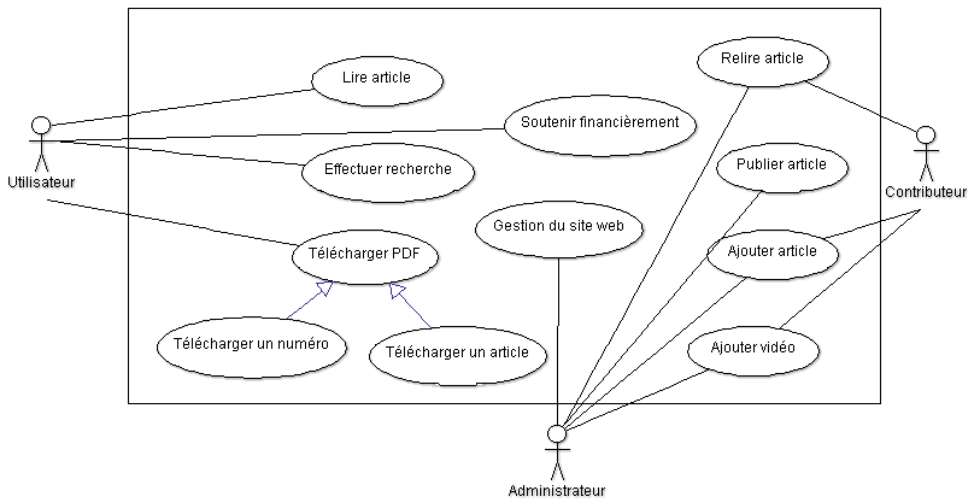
Utilisateur

Lire article

Soutenir financièrement

Effectuer recherche

Télécharger PDF

Télécharger un numéro

Télécharger un article

Gestion du site web

Relire article

Publier article

Ajouter article

Ajouter vidéo

Contributeur

Administrateur